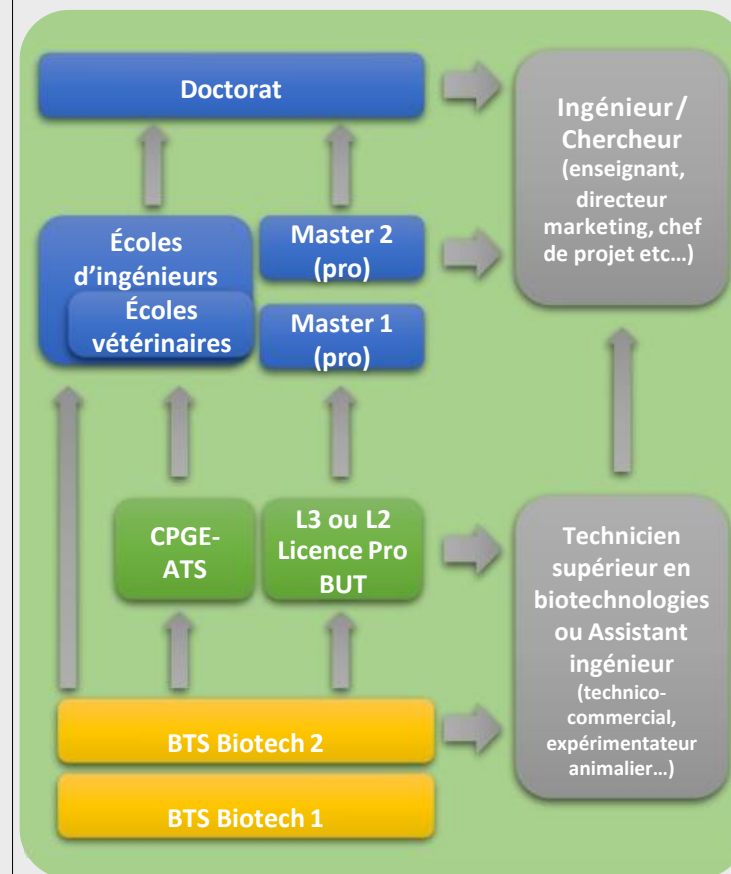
Doctorat

Ingénieur / Chercheur (enseignant, directeur marketing, chef de projet etc…)

Écoles d'ingénieurs

Écoles vétérinaires

Master 2 (pro)

Master 1 (pro)

CPGE-ATS

L3 ou L2 Licence Pro BUT

Technicien supérieur en biotechnologies ou Assistant ingénieur (technico-commercial, expérimentateur animalier…)

BTS Biotech 2

BTS Biotech 1